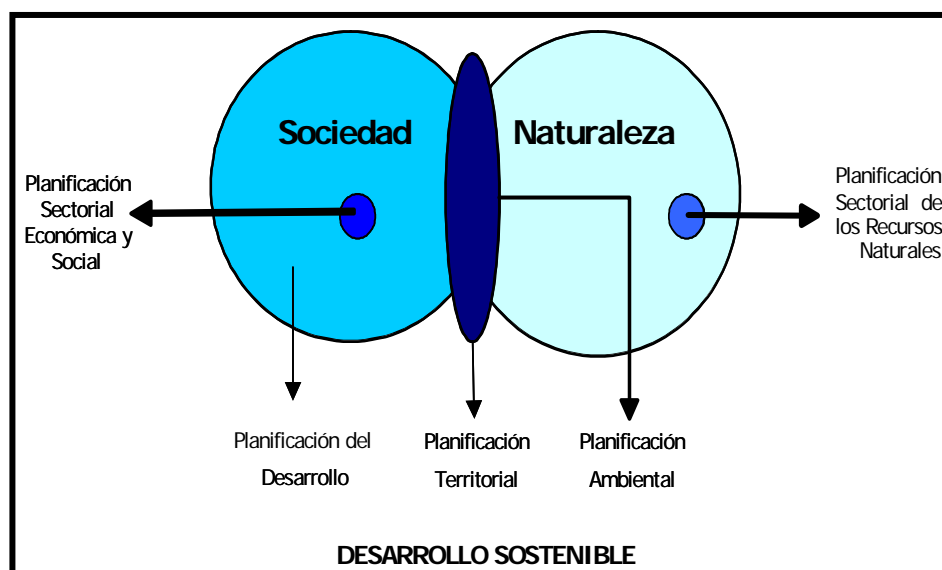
Sociedad

Naturaleza

Planificación Sectorial Económica y Social

Planificación Sectorial de los Recursos Naturales

Planificación del Desarrollo

Planificación Territorial

Planificación Ambiental

DESARROLLO SOSTENIBLE